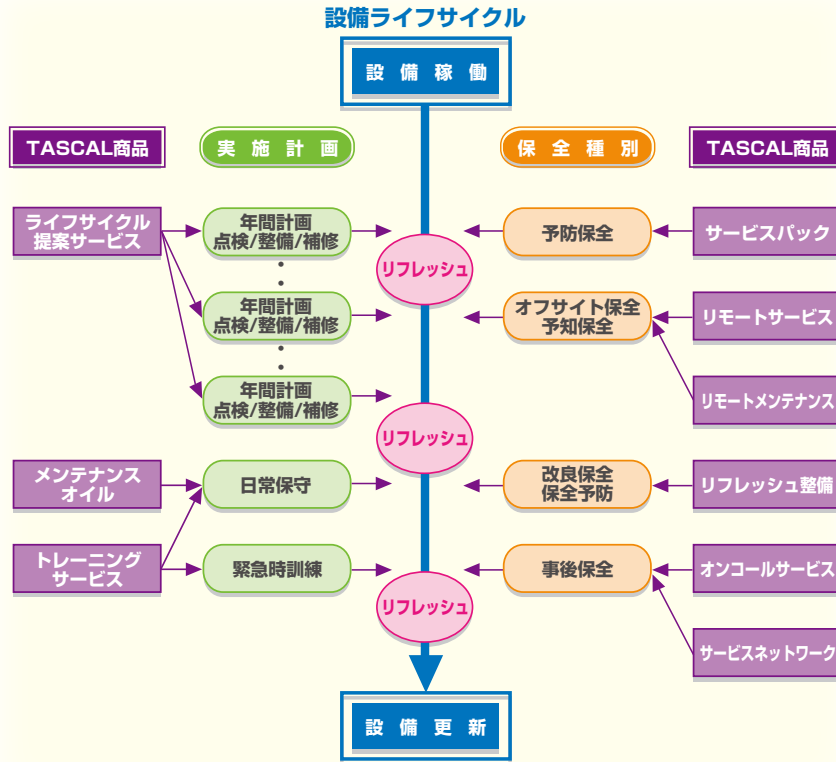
設備ライフサイクル

設備稼働

TASCAL商品

実施計画

保全種別

TASCAL商品

ライフサイクル提案サービス

年間計画 点検/整備/補修

予防保全

サービスパック

リフレッシュ

年間計画 点検/整備/補修

オフサイト保全 予知保全

リモートサービス

リモートメンテナンス

年間計画 点検/整備/補修

リフレッシュ

メンテナンスオイル

日常保守

改良保全 保全予防

リフレッシュ整備

トレーニングサービス

緊急時訓練

事後保全

オンコールサービス

リフレッシュ

サービスネットワーク

設備更新